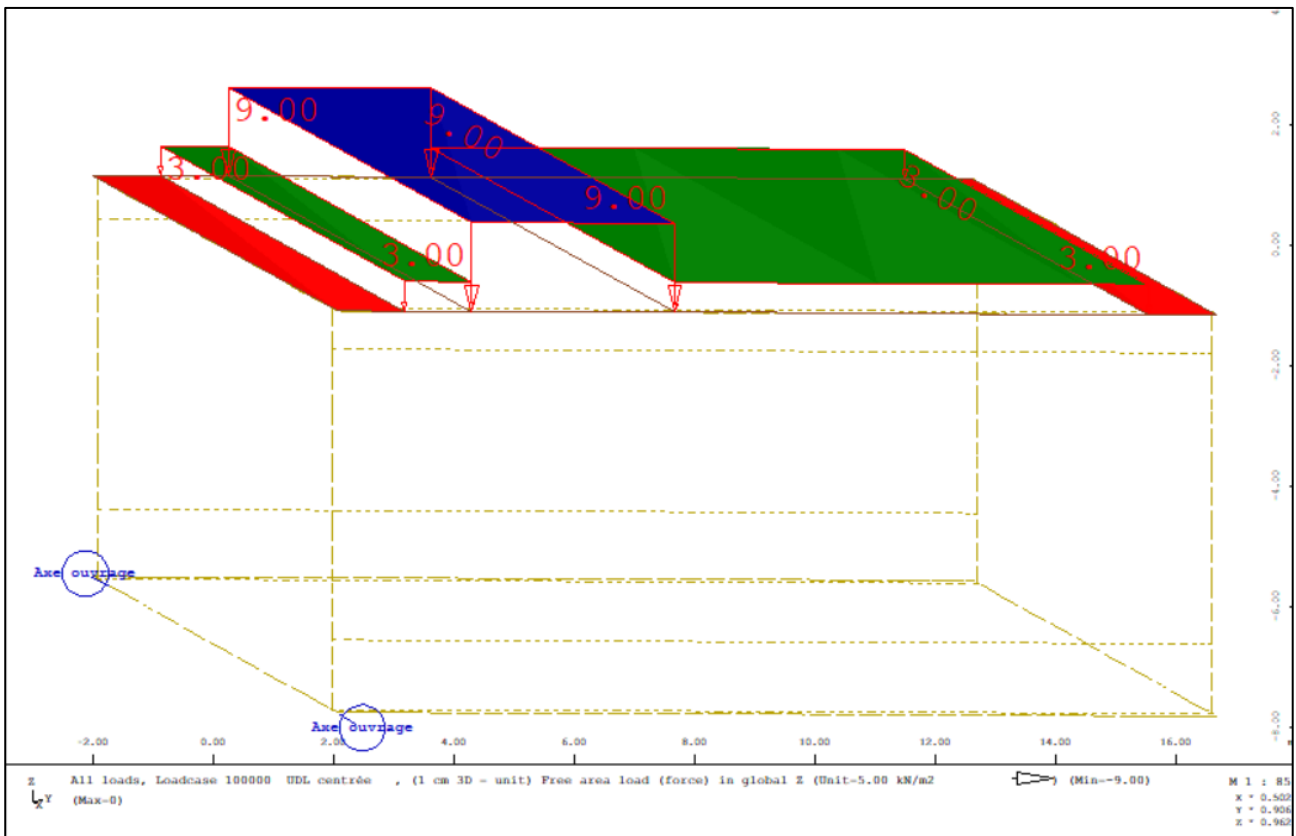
9.00
9.00
3.00
9.00
3.00
3.00
3.00

2.00
0.00
-2.00
-4.00
-6.00
-8.00

Axe ouvrage
Axe ouvrage

-2.00 0.00 2.00 4.00 6.00 8.00 10.00 12.00 14.00 16.00

Z All loads, Loadcase 100000 UDL centrée , (1 cm 3D - unit) Free area load (force) in global Z (Unit=5.00 kN/m2 (Min=-9.00)
Y (Max=0)
X

M 1 : 85
X = 0.502
Y = 0.906
Z = 0.962